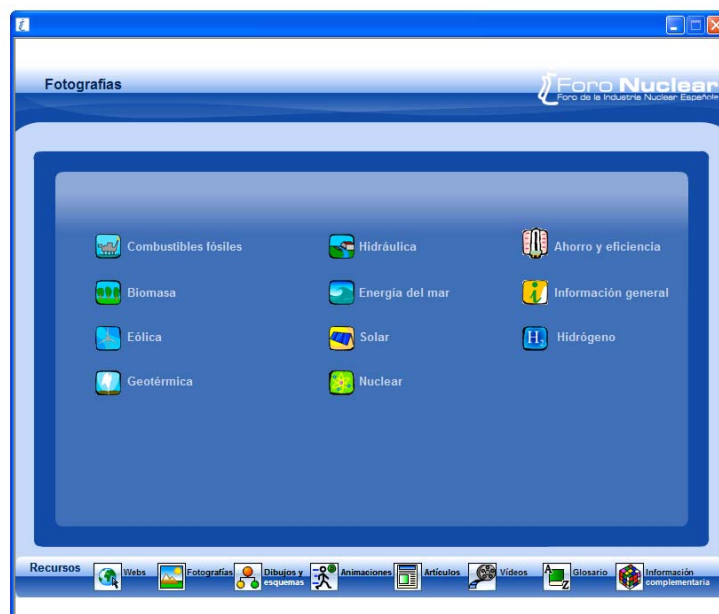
Fotografias

Foro Nuclear
Foro de la Industria Nuclear Española

Combustibles fósiles
Hidráulica
Ahorro y eficiencia
Biomasa
Energía del mar
Información general
Eólica
Solar
Hidrógeno
Geotérmica
Nuclear

Recursos
Webs
Fotografías
Dibujos y esquemas
Animaciones
Artículos
Vídeos
Glosario
Información complementaria